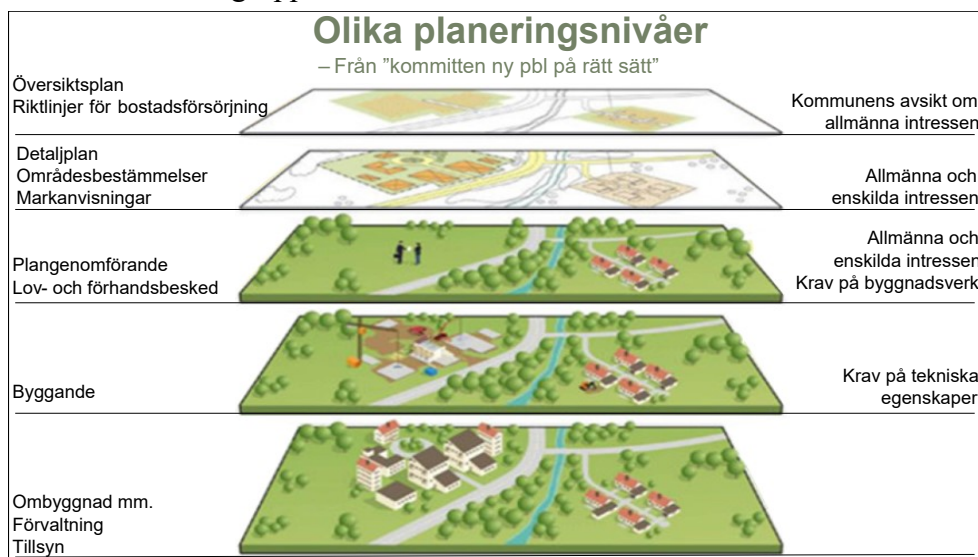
Olika planeringsnivåer
– Från "kommitten ny pbl på rätt sätt"

Översiktsplan
Riktlinjer för bostadsförsörjning

Kommunens avsikt om allmänna intressen

Detaljplan
Områdesbestämmelser
Markanvisningar

Allmänna och enskilda intressen

Plangenomförande
Lov- och förhandsbesked

Allmänna och enskilda intressen
Krav på byggnadsverk

Byggande

Krav på tekniska egenskaper

Ombyggnad mm.
Förvaltning
Tillsyn